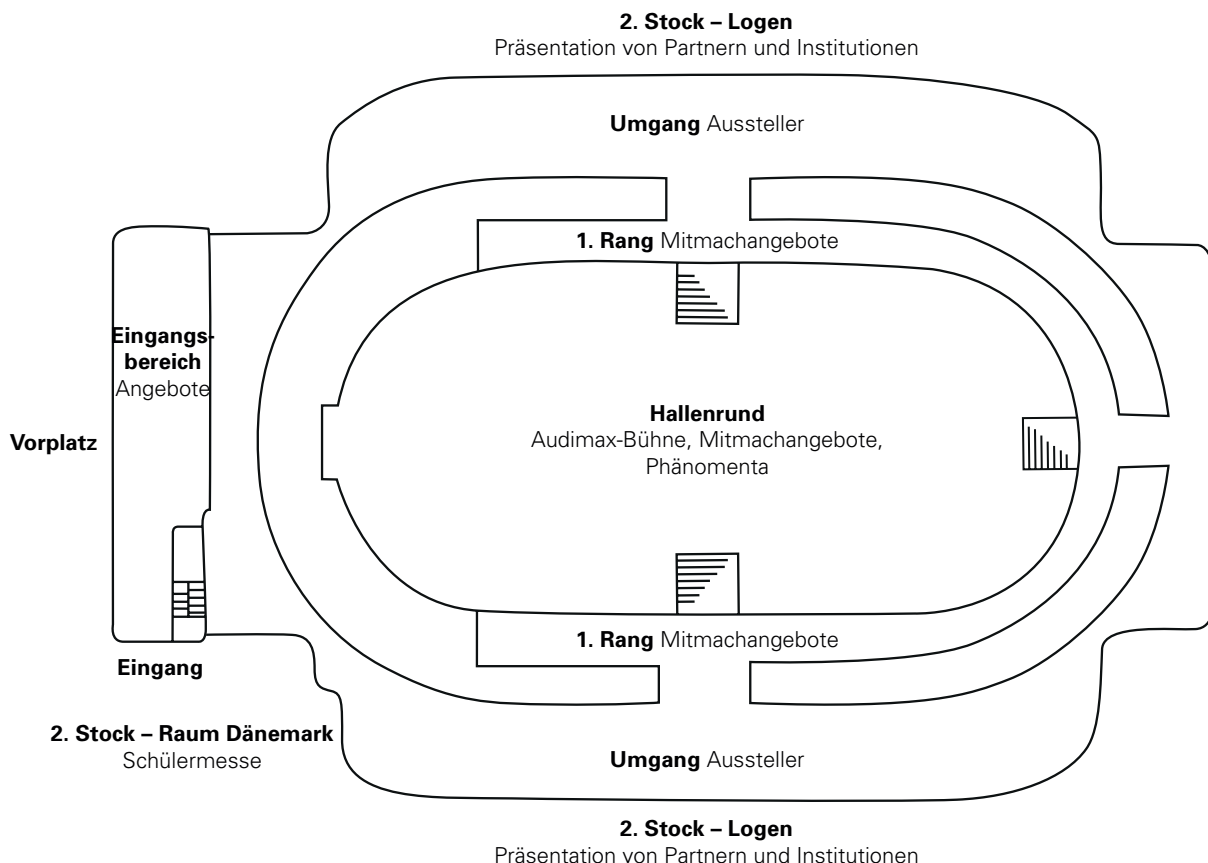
2. Stock – Logen
Präsentation von Partnern und Institutionen

Umgang Aussteller

1. Rang Mitmachangebote

Eingangsbereich
Angebote

Vorplatz

Hallenrund
Audimax-Bühne, Mitmachangebote, Phänomenta

1. Rang Mitmachangebote

Eingang

2. Stock – Raum Dänemark
Schülermesse

Umgang Aussteller

2. Stock – Logen
Präsentation von Partnern und Institutionen